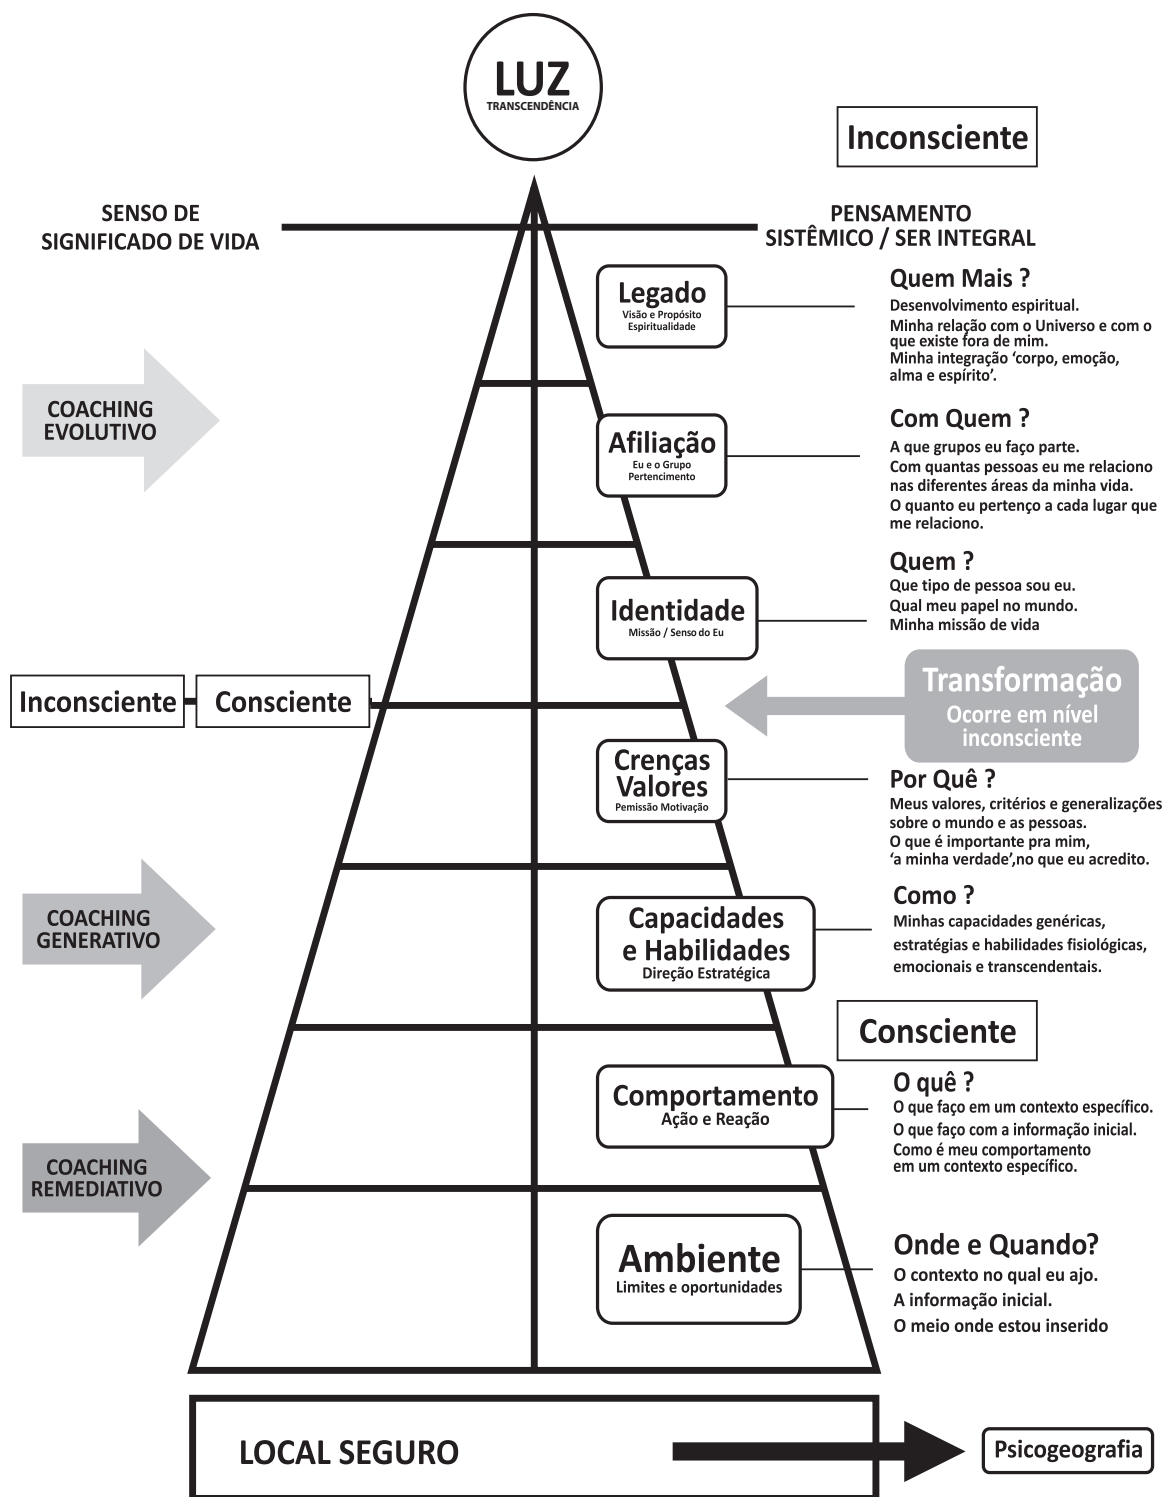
LUZ
TRANSCENDÊNCIA

Inconsciente

SENSO DE SIGNIFICADO DE VIDA

PENSAMENTO SISTÊMICO / SER INTEGRAL

Legado
Visão e Propósito
Espiritualidade

Quem Mais ?
Desenvolvimento espiritual.
Minha relação com o Universo e com o que existe fora de mim.
Minha integração 'corpo, emoção, alma e espírito'.

COACHING EVOLUTIVO

Afiliação
Eu e o Grupo
Pertencimento

Com Quem ?
A que grupos eu faço parte.
Com quantas pessoas eu me relaciono nas diferentes áreas da minha vida.
O quanto eu pertenço a cada lugar que me relaciono.

Identidade
Missão / Senso do Eu

Quem ?
Que tipo de pessoa sou eu.
Qual meu papel no mundo.
Minha missão de vida

Inconsciente
Consciente

Transformação
Ocorre em nível inconsciente

Crenças Valores
Pemissão Motivação

Por Quê ?
Meus valores, critérios e generalizações sobre o mundo e as pessoas.
O que é importante pra mim, 'a minha verdade',no que eu acredito.

COACHING GENERATIVO

Capacidades e Habilidades
Direção Estratégica

Como ?
Minhas capacidades genéricas, estratégias e habilidades fisiológicas, emocionais e transcendentais.

Consciente

COACHING REMEDIATIVO

Comportamento
Ação e Reação

O quê ?
O que faço em um contexto específico.
O que faço com a informação inicial.
Como é meu comportamento em um contexto específico.

Ambiente
Limites e oportunidades

Onde e Quando?
O contexto no qual eu ajo.
A informação inicial.
O meio onde estou inserido

LOCAL SEGURO

Psicogeografia